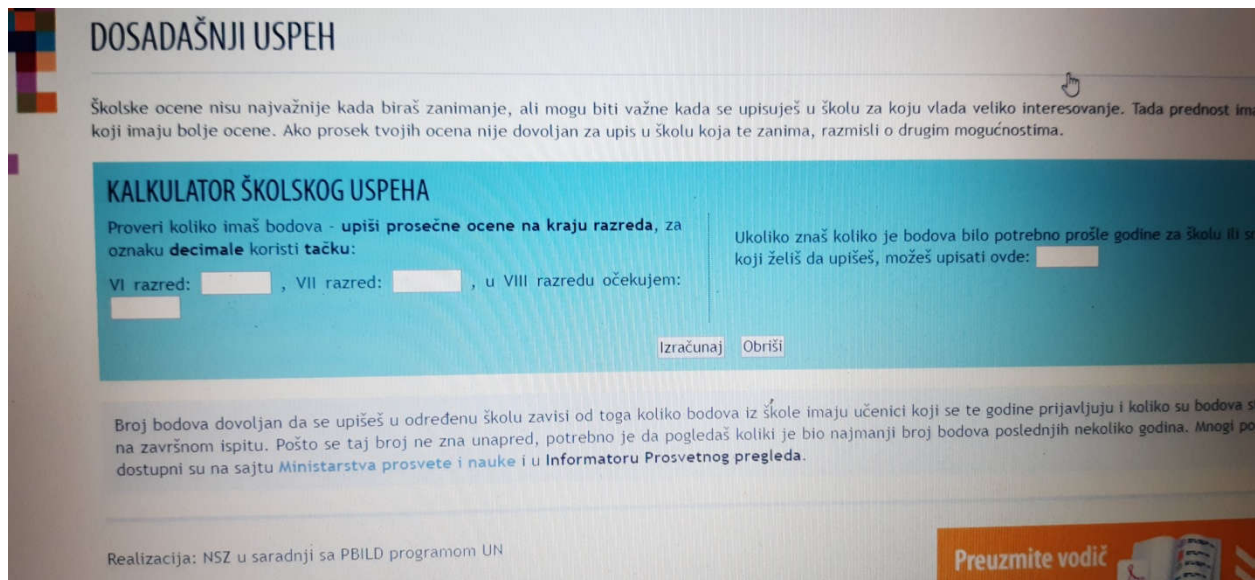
DOSADAŠNJI USPEH

Školske ocene nisu najvažnije kada biraš zanimanje, ali mogu biti važne kada se upisuješ u školu za koju vlada veliko interesovanje. Tada prednost ima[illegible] koji imaju bolje ocene. Ako prosek tvojih ocena nije dovoljan za upis u školu koja te zanima, razmisli o drugim mogućnostima.

KALKULATOR ŠKOLSKOG USPEHA

Proveri koliko imaš bodova - upiši prosečne ocene na kraju razreda, za oznaku decimale koristi tačku:

VI razred: , VII razred: , u VIII razredu očekujem:

Ukoliko znaš koliko je bodova bilo potrebno prošle godine za školu ili s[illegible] koji želiš da upišeš, možeš upisati ovde:

Izračunaj Obriši

Broj bodova dovoljan da se upišeš u određenu školu zavisi od toga koliko bodova iz škole imaju učenici koji se te godine prijavljuju i koliko su bodova s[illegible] na završnom ispitu. Pošto se taj broj ne zna unapred, potrebno je da pogledaš koliki je bio najmanji broj bodova poslednjih nekoliko godina. Mnogi po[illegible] dostupni su na sajtu Ministarstva prosvete i nauke i u Informatoru Prosvetnog pregleda.

Realizacija: NSZ u saradnji sa PBILD programom UN

Preuzmite vodič